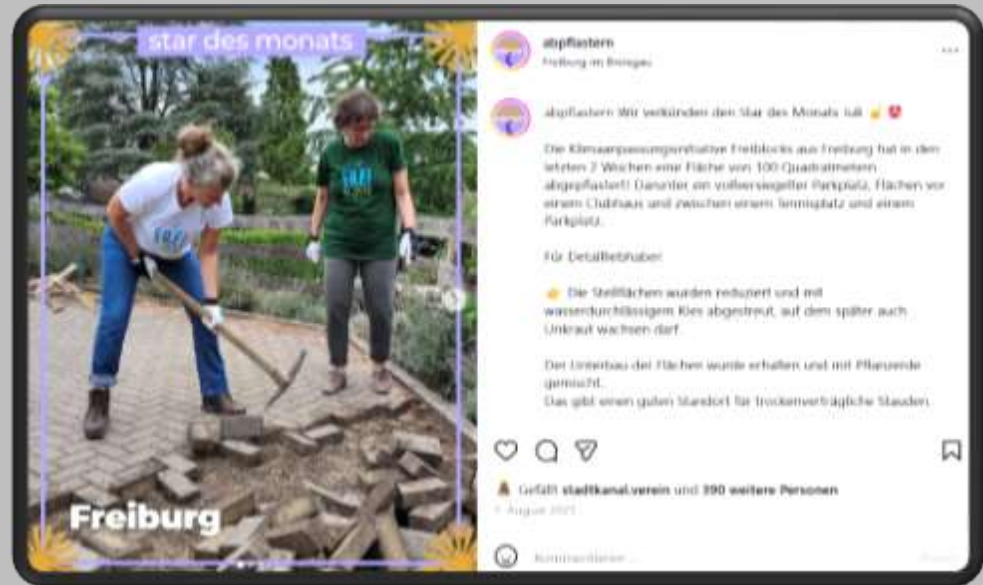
star des monats

Freiburg

abpflastern
Freiburg im Breisgau

abpflastern Wir verkünden den Star des Monats Juli

Die Klimaanpassungsinitiative Freiblocks aus Freiburg hat in den letzten 2 Wochen eine Fläche von 100 Quadratmetern abgepflastert! Darunter ein vollversiegelter Parkplatz, Flächen vor einem Clubhaus und zwischen einem Tennisplatz und einem Parkplatz.

Für Detailliebhaber:

Die Stellflächen wurden reduziert und mit wasserdurchlässigem Kies abgestreut, auf dem später auch Unkraut wachsen darf.

Der Unterbau der Flächen wurde erhalten und mit Pflanzerde gemischt.
Das gibt einen guten Standort für trockenverträgliche Stauden.

Gefällt stadtkanal.verein und 390 weitere Personen
1. August 2023

Kommentieren ...